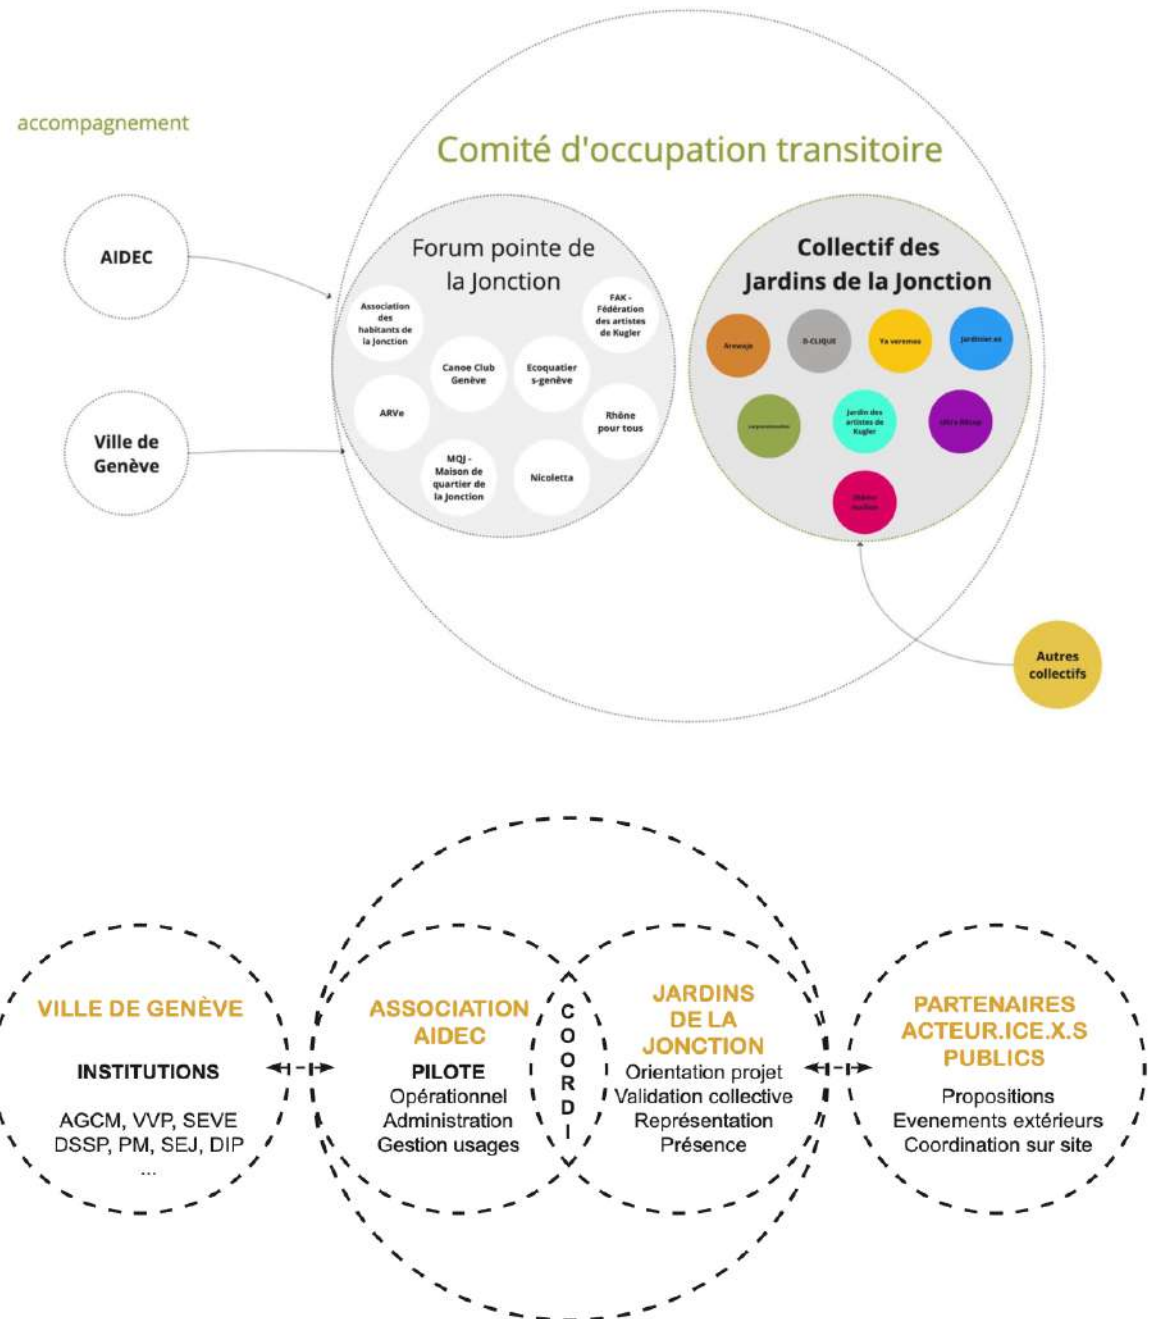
accompagnement

Comité d'occupation transitoire

AIDEC

Ville de Genève

Forum pointe de la Jonction

Association des habitants de la Jonction

FAK - Fédération des artistes de Kugler

Canoe Club Genève

Ecoquatier s-genève

ARVe

Rhône pour tous

MQJ - Maison de quartier de la Jonction

Nicoletta

Collectif des Jardins de la Jonction

Arawaje

D-CLIQUE

Ya varemos

Jardinier.es

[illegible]

Jardin des artistes de Kugler

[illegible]

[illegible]

Autres collectifs

VILLE DE GENÈVE

INSTITUTIONS

AGCM, VVP, SEVE DSSP, PM, SEJ, DIP ...

ASSOCIATION AIDEC

PILOTE
Opérationnel
Administration
Gestion usages

COORDI

JARDINS DE LA JONCTION

Orientation projet
Validation collective
Représentation
Présence

PARTENAIRES ACTEUR.ICE.X.S PUBLICS

Propositions
Evenements extérieurs
Coordination sur site